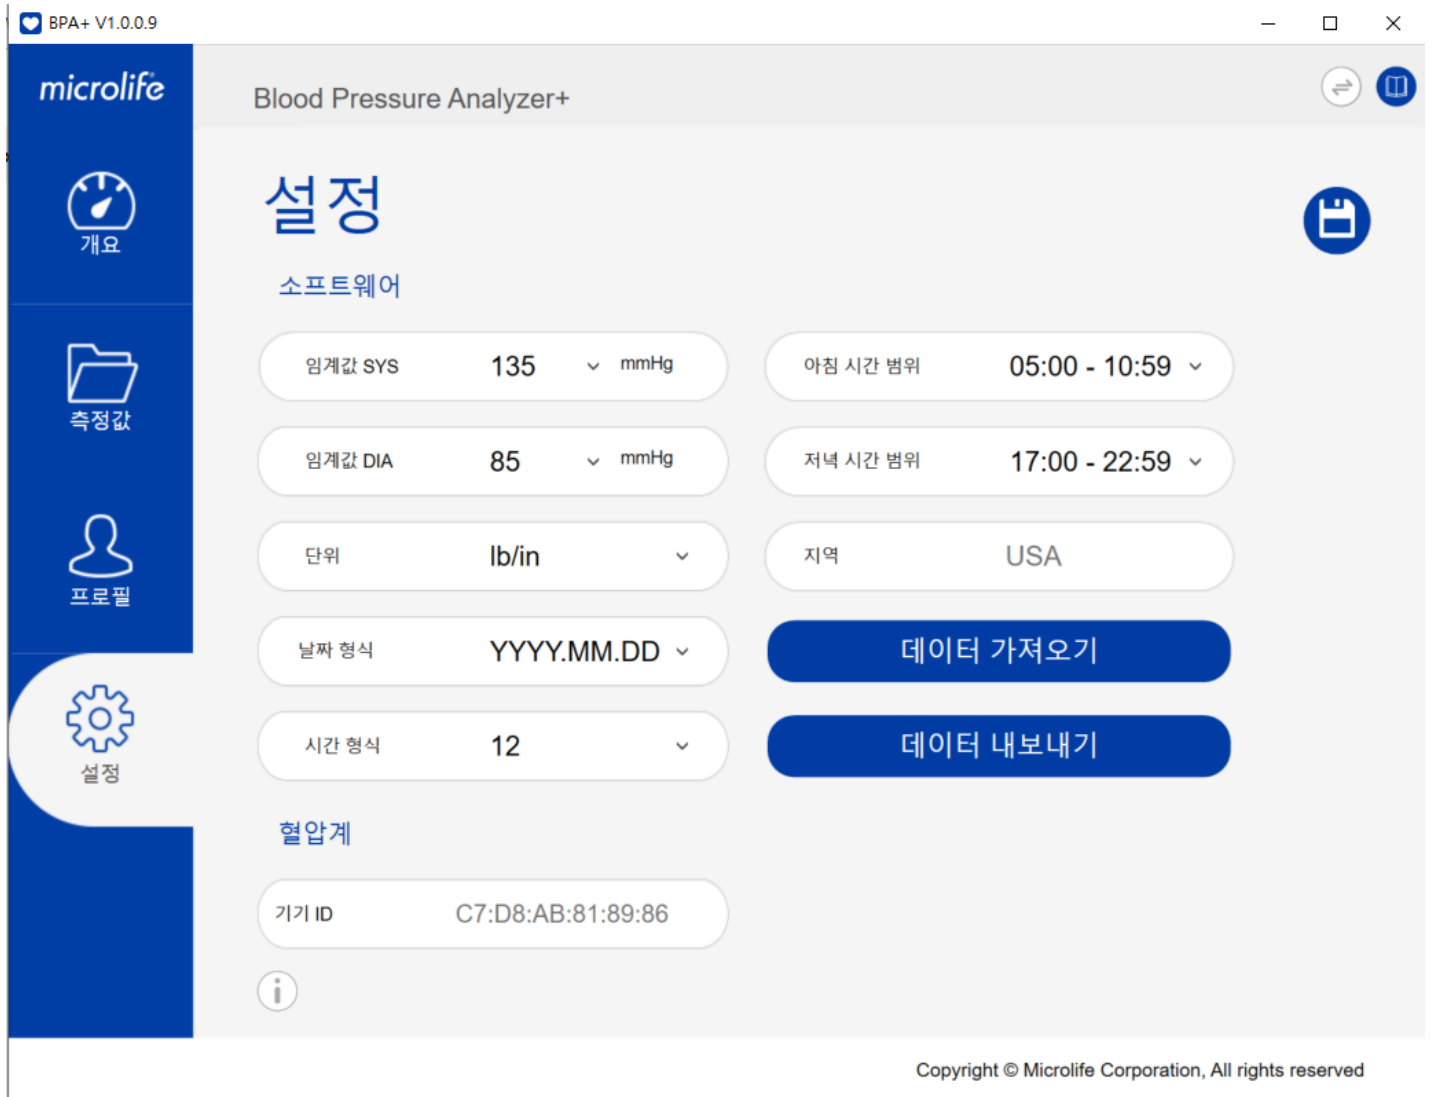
BPA+ V1.0.0.9

microlife

개요

측정값

프로필

설정

Blood Pressure Analyzer+

설정

소프트웨어

임계값 SYS 135 mmHg

아침 시간 범위 05:00 - 10:59

임계값 DIA 85 mmHg

저녁 시간 범위 17:00 - 22:59

단위 lb/in

지역 USA

날짜 형식 YYYY.MM.DD

데이터 가져오기

시간 형식 12

데이터 내보내기

혈압계

기기 ID C7:D8:AB:81:89:86

Copyright © Microlife Corporation, All rights reserved